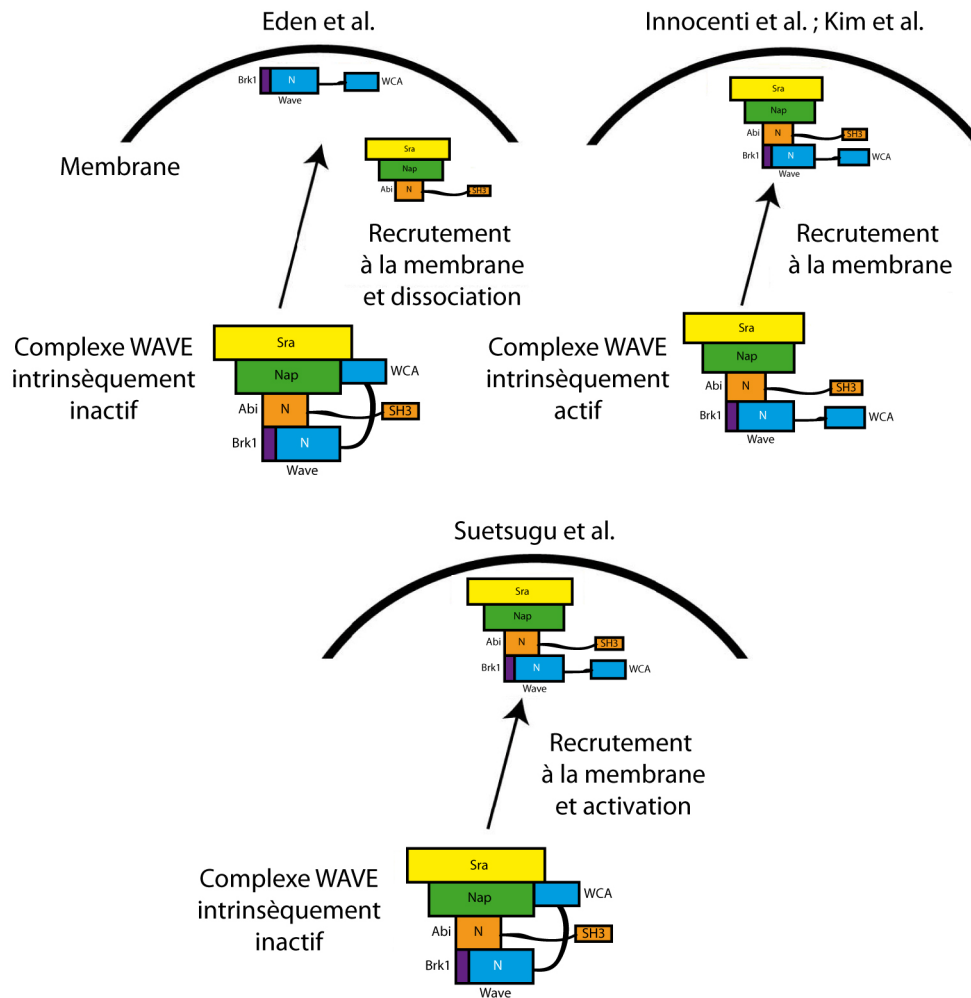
Eden et al.

Brk1 N WCA
Wave

Membrane

Sra
Nap
Abi N SH3

Recrutement à la membrane et dissociation

Complexe WAVE intrinsèquement inactif

Sra
Nap WCA
Abi N SH3
Brk1 N
Wave

Innocenti et al. ; Kim et al.

Sra
Nap
Abi N SH3
Brk1 N WCA
Wave

Recrutement à la membrane

Complexe WAVE intrinsèquement actif

Sra
Nap
Abi N SH3
Brk1 N WCA
Wave

Suetsugu et al.

Sra
Nap
Abi N SH3
Brk1 N WCA
Wave

Recrutement à la membrane et activation

Complexe WAVE intrinsèquement inactif

Sra
Nap WCA
Abi N SH3
Brk1 N
Wave